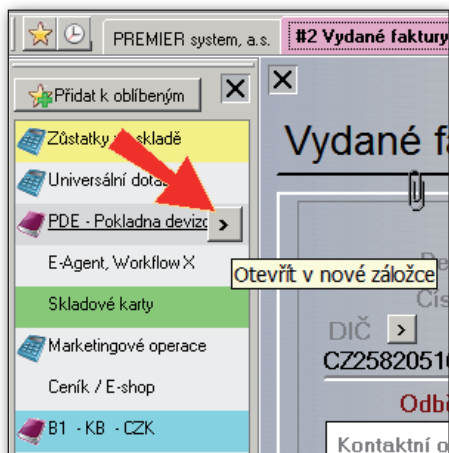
PREMIER system, a.s.
#2 Vydané faktury

Přidat k oblíbeným
X
Zůstatky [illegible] skladě
Universální dota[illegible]
PDE - Pokladna devizo
>
E-Agent, Workflow X
Otevřít v nové záložce
Skladové karty
Marketingové operace
Ceník / E-shop
B1 - KB - CZK

X
Vydané fa
Dr
Čís
DIČ
>
CZ2582051
Odb
Kontaktní o